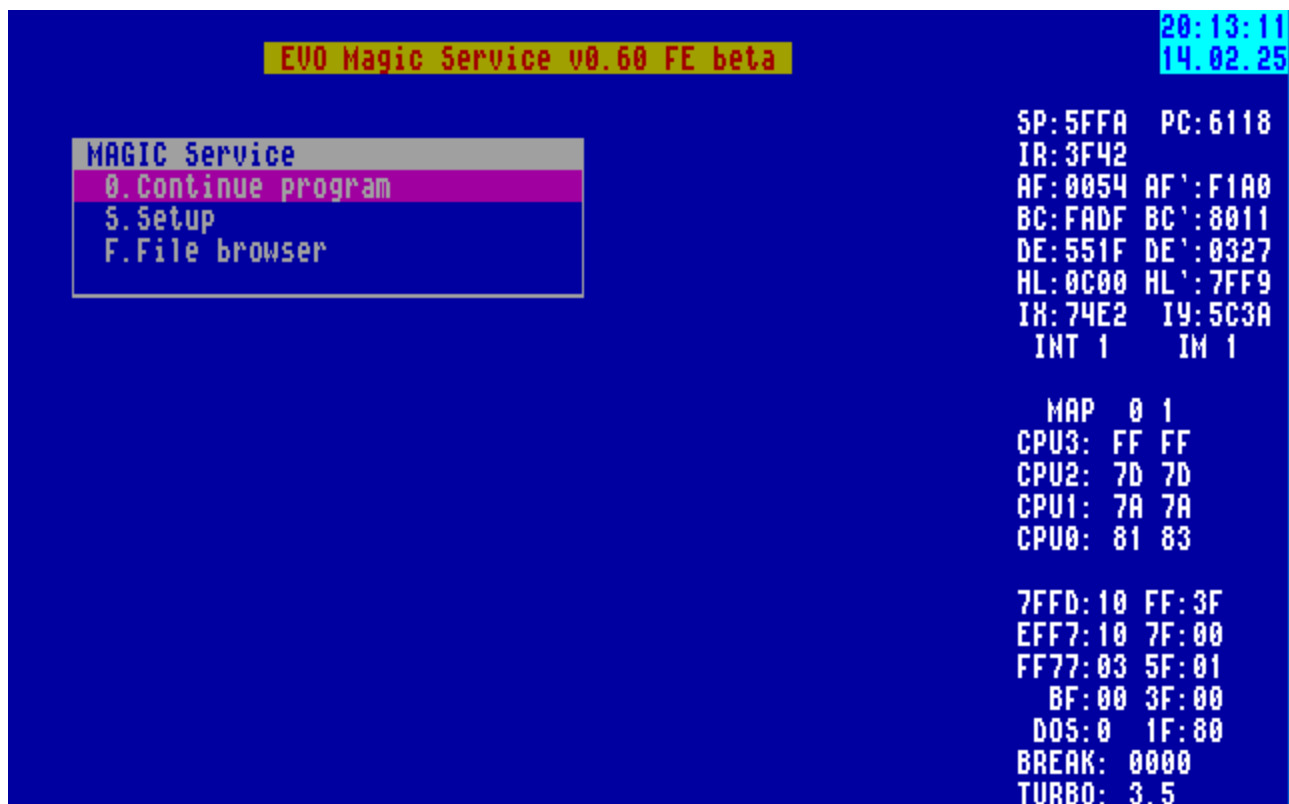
EVO Magic Service v0.60 FE beta

20:13:11
14.02.25

MAGIC Service
0.Continue program
S.Setup
F.File browser

SP:5FFA PC:6118
IR:3F42
AF:0054 AF':F1A0
BC:FADF BC':8011
DE:551F DE':0327
HL:0C00 HL':7FF9
IX:74E2 IY:5C3A
INT 1 IM 1

MAP 0 1
CPU3: FF FF
CPU2: 7D 7D
CPU1: 7A 7A
CPU0: 81 83

7FFD:10 FF:3F
EFF7:10 7F:00
FF77:03 5F:01
BF:00 3F:00
DOS:0 1F:80
BREAK: 0000
TURBO: 3.5